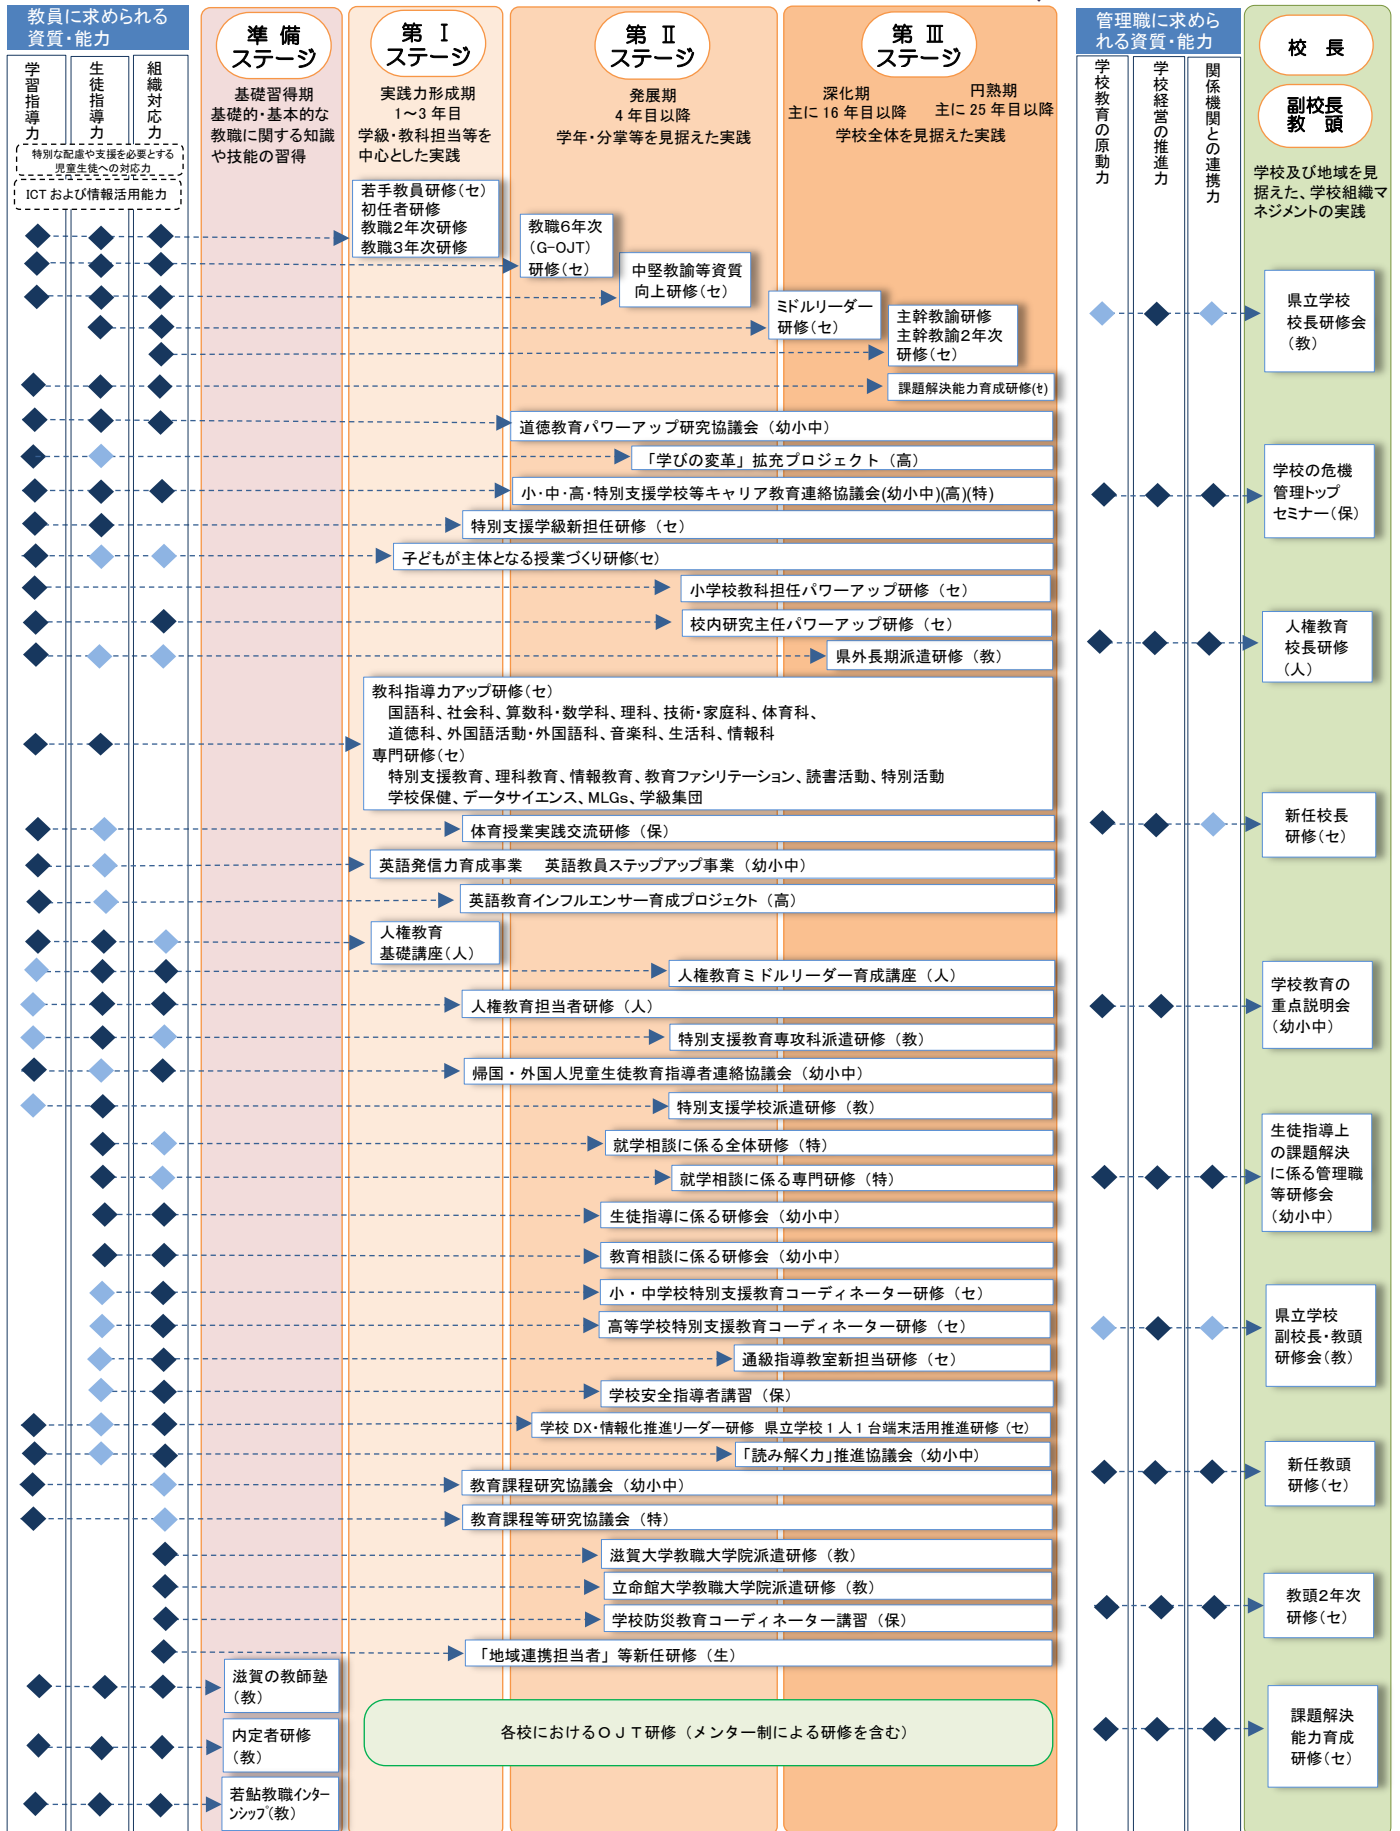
教員に求められる資質・能力

学習指導力

生徒指導力

組織対応力

特別な配慮や支援を必要とする児童生徒への対応力

ICT および情報活用能力

準 備 ステージ
基礎習得期
基礎的・基本的な教職に関する知識や技能の習得

第 Ⅰ ステージ
実践力形成期
1～3 年目
学級・教科担当等を中心とした実践

第 Ⅱ ステージ
発展期
4 年目以降
学年・分掌等を見据えた実践

第 Ⅲ ステージ
深化期
主に 16 年目以降
円熟期
主に 25 年目以降
学校全体を見据えた実践

管理職に求められる資質・能力

学校教育の原動力

学校経営の推進力

関係機関との連携力

校 長

副校長 教 頭

学校及び地域を見据えた、学校組織マネジメントの実践

若手教員研修（セ）
初任者研修
教職2年次研修
教職3年次研修

教職6年次（G-OJT）研修（セ）

中堅教諭等資質向上研修（セ）

ミドルリーダー研修（セ）

主幹教諭研修
主幹教諭2年次研修（セ）

課題解決能力育成研修(セ)

道徳教育パワーアップ研究協議会（幼小中）

「学びの変革」拡充プロジェクト（高）

小･中･高･特別支援学校等キャリア教育連絡協議会(幼小中)(高)(特)

特別支援学級新担任研修（セ）

子どもが主体となる授業づくり研修(セ)

小学校教科担任パワーアップ研修（セ）

校内研究主任パワーアップ研修（セ）

県外長期派遣研修（教）

教科指導力アップ研修（セ）
国語科、社会科、算数科・数学科、理科、技術・家庭科、体育科、道徳科、外国語活動・外国語科、音楽科、生活科、情報科
専門研修（セ）
特別支援教育、理科教育、情報教育、教育ファシリテーション、読書活動、特別活動
学校保健、データサイエンス、MLGs、学級集団

体育授業実践交流研修（保）

英語発信力育成事業　英語教員ステップアップ事業（幼小中）

英語教育インフルエンサー育成プロジェクト（高）

人権教育基礎講座（人）

人権教育ミドルリーダー育成講座（人）

人権教育担当者研修（人）

特別支援教育専攻科派遣研修（教）

帰国・外国人児童生徒教育指導者連絡協議会（幼小中）

特別支援学校派遣研修（教）

就学相談に係る全体研修（特）

就学相談に係る専門研修（特）

生徒指導に係る研修会（幼小中）

教育相談に係る研修会（幼小中）

小・中学校特別支援教育コーディネーター研修（セ）

高等学校特別支援教育コーディネーター研修（セ）

通級指導教室新担当研修（セ）

学校安全指導者講習（保）

学校 DX・情報化推進リーダー研修　県立学校 1 人 1 台端末活用推進研修（セ）

「読み解く力」推進協議会（幼小中）

教育課程研究協議会（幼小中）

教育課程等研究協議会（特）

滋賀大学教職大学院派遣研修（教）

立命館大学教職大学院派遣研修（教）

学校防災教育コーディネーター講習（保）

「地域連携担当者」等新任研修（生）

滋賀の教師塾（教）

内定者研修（教）

若鮎教職インターンシップ（教）

各校におけるＯＪＴ研修（メンター制による研修を含む）

県立学校校長研修会（教）

学校の危機管理トップセミナー（保）

人権教育校長研修（人）

新任校長研修（セ）

学校教育の重点説明会（幼小中）

生徒指導上の課題解決に係る管理職等研修会（幼小中）

県立学校副校長・教頭研修会（教）

新任教頭研修（セ）

教頭2年次研修（セ）

課題解決能力育成研修（セ）